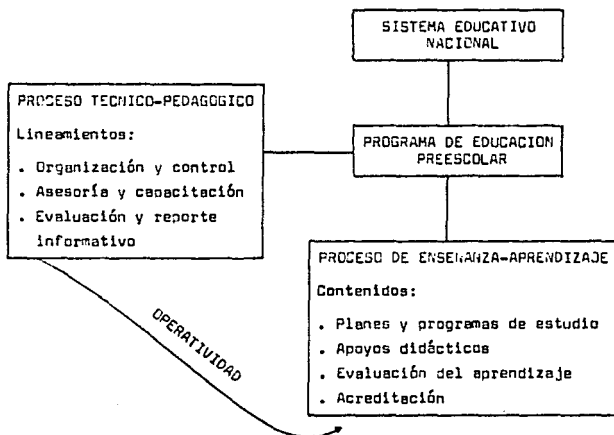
SISTEMA EDUCATIVO NACIONAL

PROCESO TECNICO-PEDAGOGICO

Lineamientos:

. Organización y control
. Asesoría y capacitación
. Evaluación y reporte informativo

PROGRAMA DE EDUCACION PREESCOLAR

PROCESO DE ENSEÑANZA-APRENDIZAJE

Contenidos:

. Planes y programas de estudio
. Apoyos didácticos
. Evaluación del aprendizaje
. Acreditación

OPERATIVIDAD